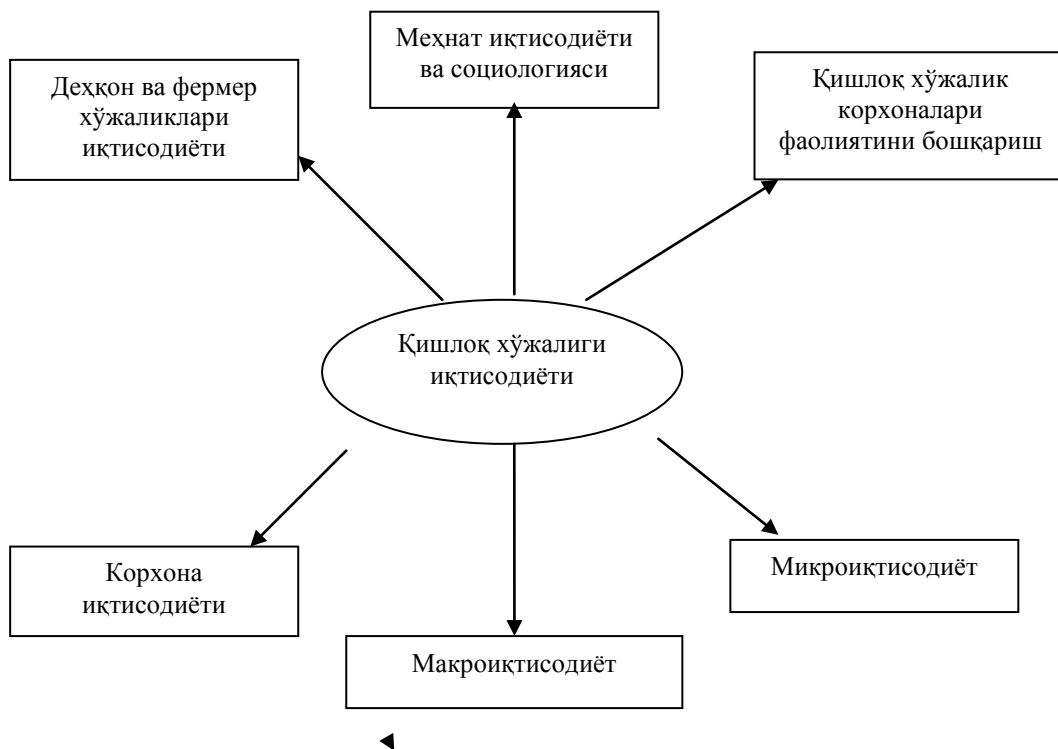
Меҳнат иқтисодиёти ва социологияси

Деҳқон ва фермер хўжаликлари иқтисодиёти

Қишлоқ хўжалик корхоналари фаолиятини бошқариш

Қишлоқ хўжалиги иқтисодиёти

Корхона иқтисодиёти

Микроиқтисодиёт

Макроиқтисодиёт